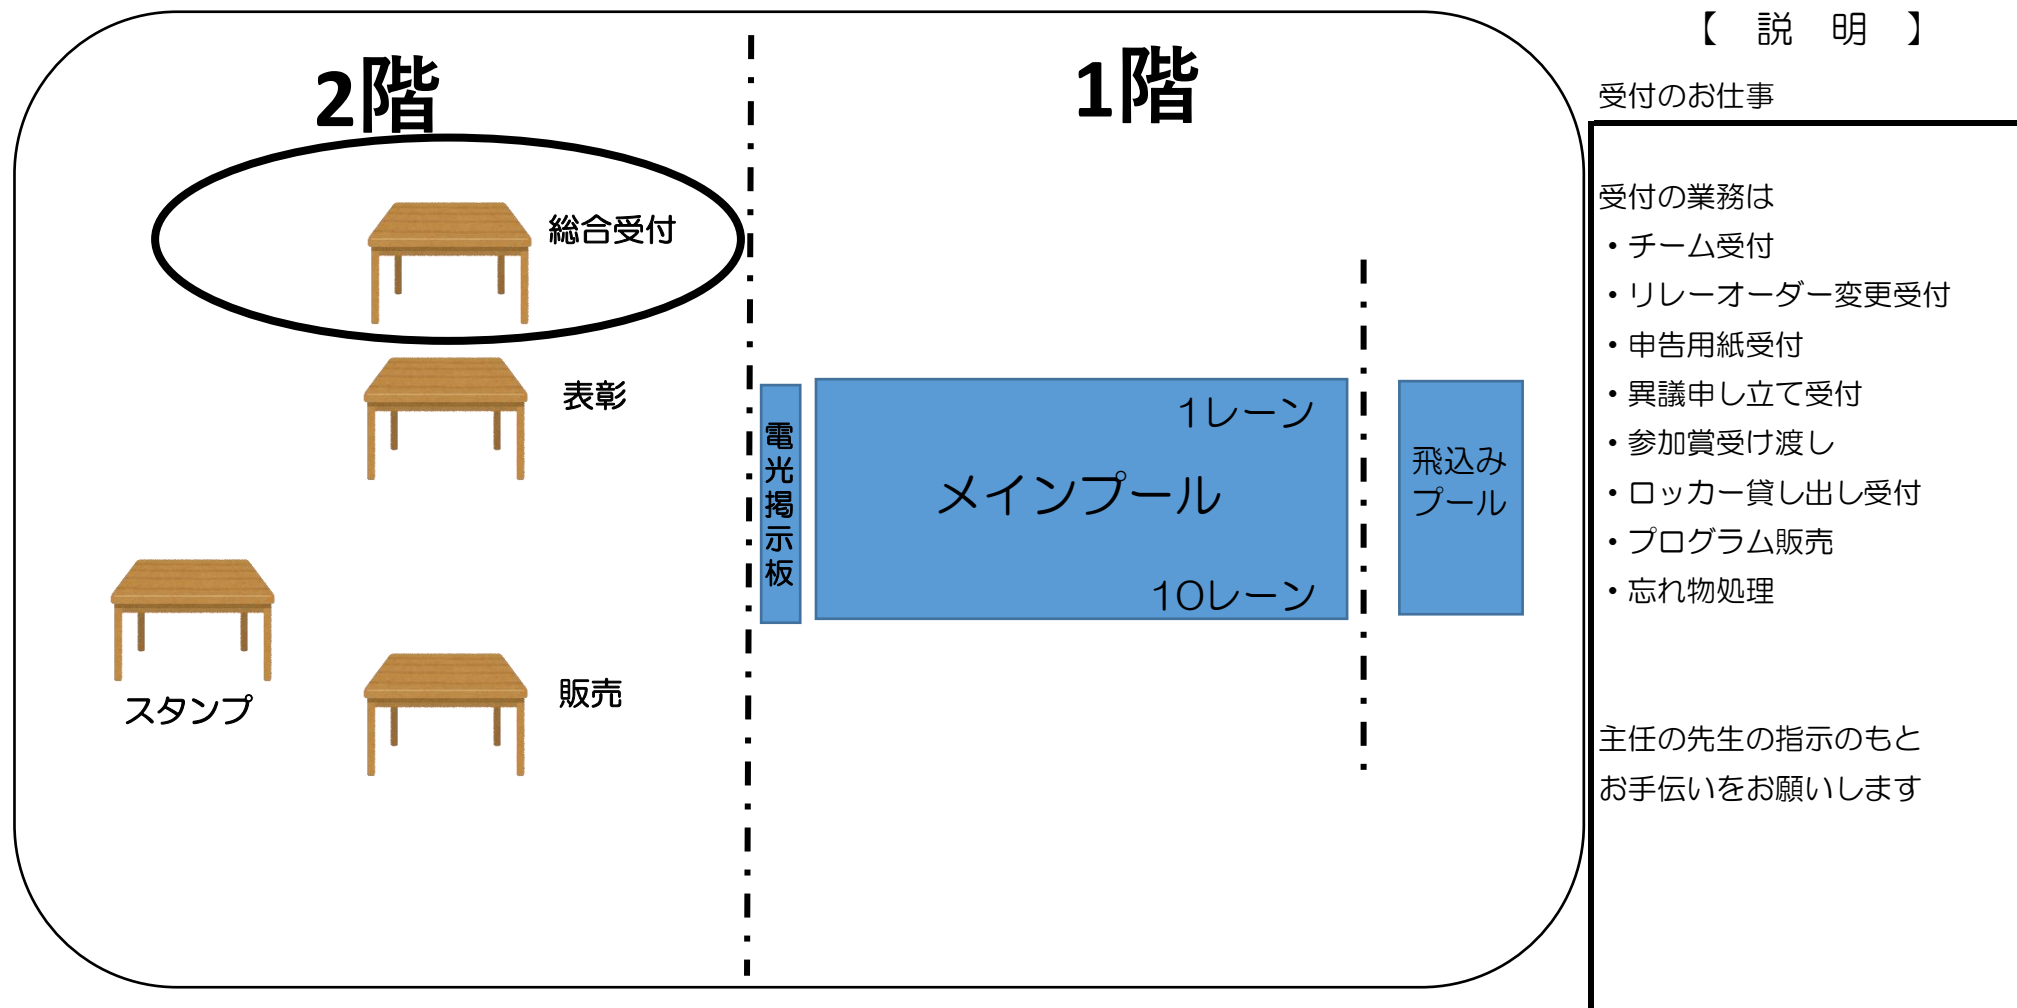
2階

総合受付

表彰

スタンプ

販売

1階

電光掲示板

1レーン

メインプール

10レーン

飛込みプール

【 説 明 】

受付のお仕事

受付の業務は
・チーム受付
・リレーオーダー変更受付
・申告用紙受付
・異議申し立て受付
・参加賞受け渡し
・ロッカー貸し出し受付
・プログラム販売
・忘れ物処理

主任の先生の指示のもとお手伝いをお願いします